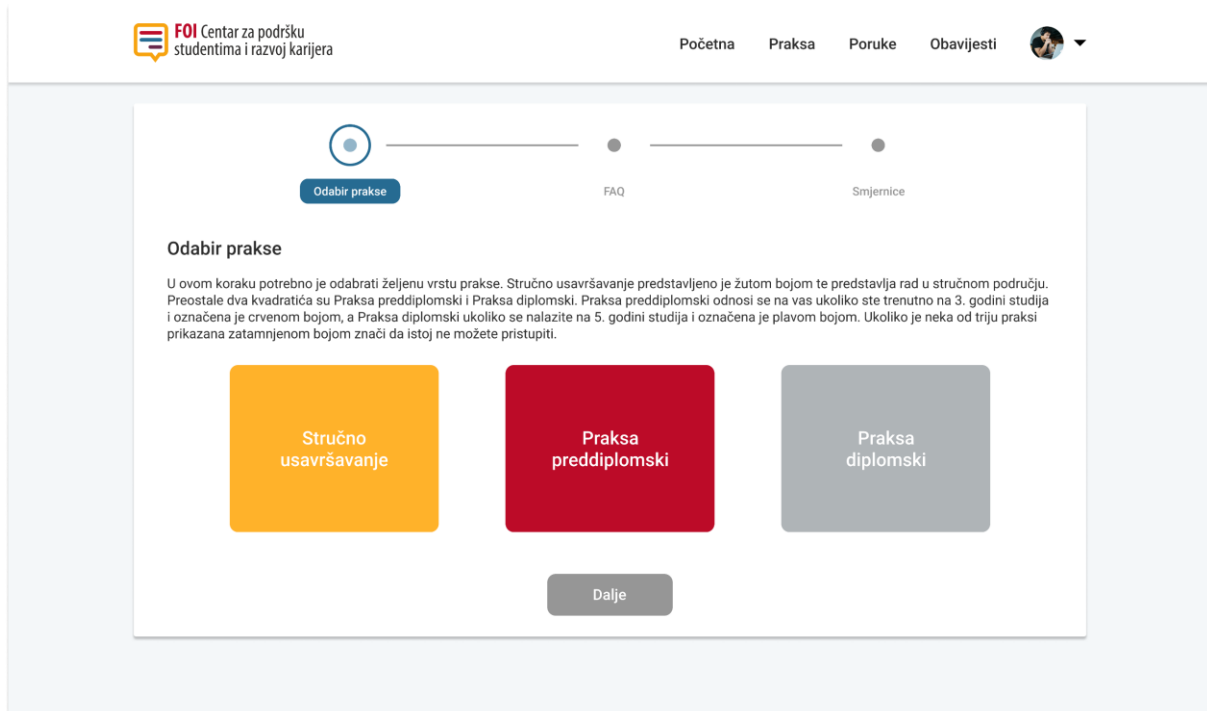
FOI Centar za podršku studentima i razvoj karijera

Početna Praksa Poruke Obavijesti

Odabir prakse

FAQ

Smjernice

Odabir prakse

U ovom koraku potrebno je odabrati željenu vrstu prakse. Stručno usavršavanje predstavljeno je žutom bojom te predstavlja rad u stručnom području. Preostale dva kvadratića su Praksa preddiplomski i Praksa diplomski. Praksa preddiplomski odnosi se na vas ukoliko ste trenutno na 3. godini studija i označena je crvenom bojom, a Praksa diplomski ukoliko se nalazite na 5. godini studija i označena je plavom bojom. Ukoliko je neka od triju praksi prikazana zatamnjenom bojom znači da istoj ne možete pristupiti.

Stručno usavršavanje

Praksa preddiplomski

Praksa diplomski

Dalje